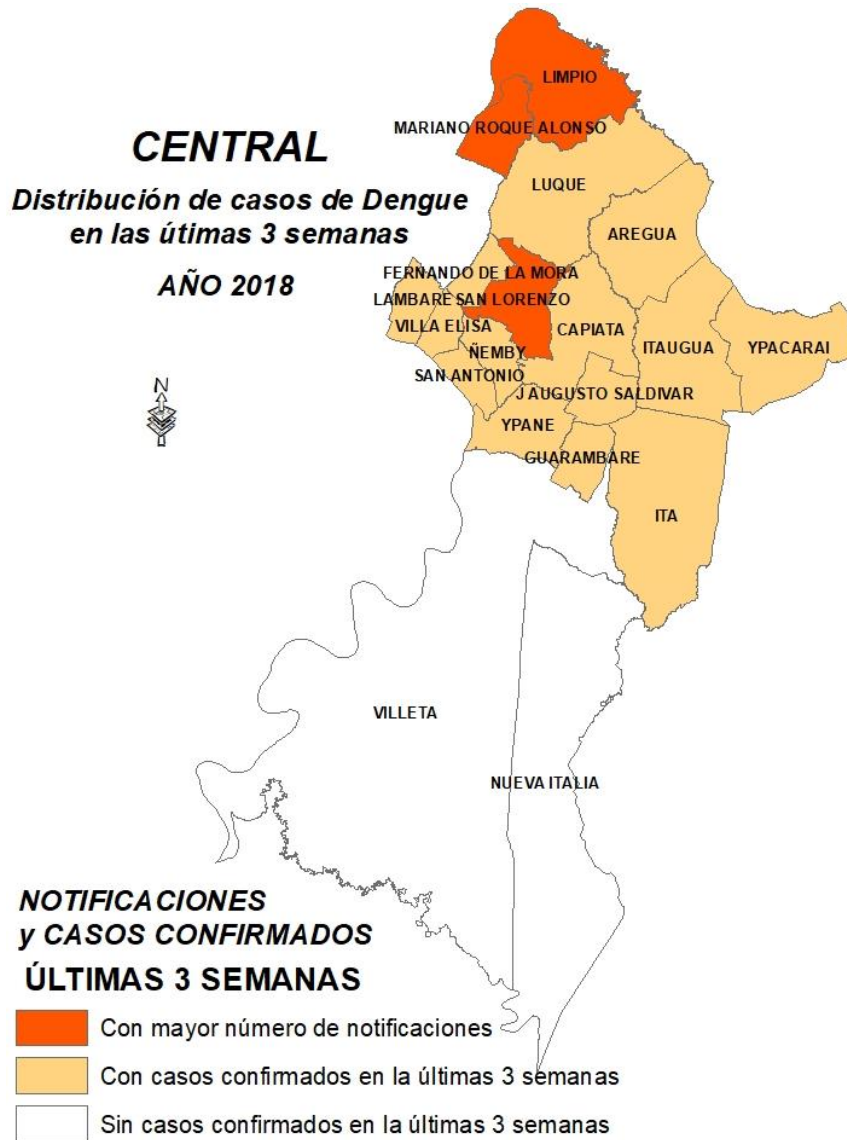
CENTRAL

Distribución de casos de Dengue en las útimas 3 semanas

AÑO 2018

N

LIMPIO
MARIANO ROQUE ALONSO
LUQUE
AREGUA
FERNANDO DE LA MORA
LAMBARE
SAN LORENZO
VILLA ELISA
CAPIATA
ÑEMBY
ITAUGUA
YPACARAI
SAN ANTONIO
J AUGUSTO SALDIVAR
YPANE
GUARAMBARE
ITA
VILLETA
NUEVA ITALIA

NOTIFICACIONES y CASOS CONFIRMADOS

ÚLTIMAS 3 SEMANAS

Con mayor número de notificaciones

Con casos confirmados en la últimas 3 semanas

Sin casos confirmados en la últimas 3 semanas